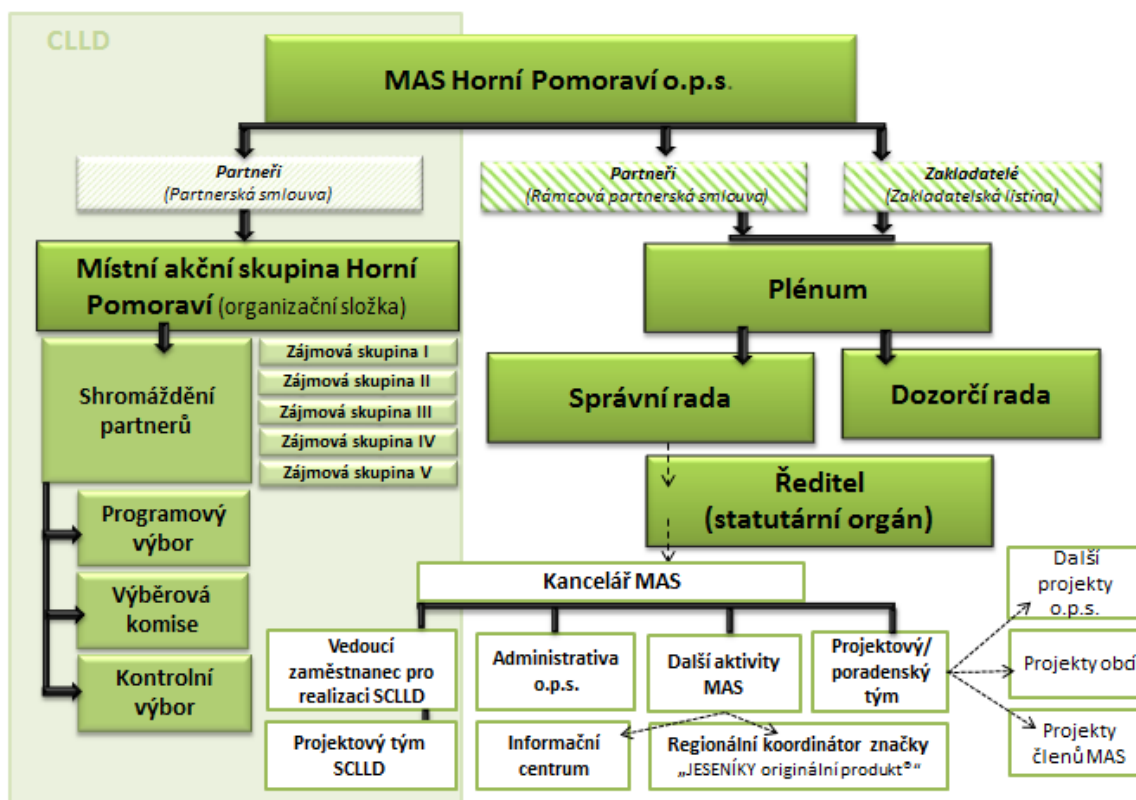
CLLD

MAS Horní Pomoraví o.p.s.

Partneři
(Partnerská smlouva)

Partneři
(Rámcová partnerská smlouva)

Zakladatelé
(Zakladatelská listina)

Místní akční skupina Horní Pomoraví (organizační složka)

Plénum

Shromáždění partnerů

Zájmová skupina I
Zájmová skupina II
Zájmová skupina III
Zájmová skupina IV
Zájmová skupina V

Správní rada

Dozorčí rada

Ředitel
(statutární orgán)

Programový výbor

Výběrová komise

Kontrolní výbor

Kancelář MAS

Vedoucí zaměstnanec pro realizaci SCLLD

Administrativa o.p.s.

Další aktivity MAS

Projektový/ poradenský tým

Další projekty o.p.s.

Projekty obc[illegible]

Projekty členů MAS

Projektový tým SCLLD

Informační centrum

Regionální koordinátor značky „JESENÍKY originální produkt®"